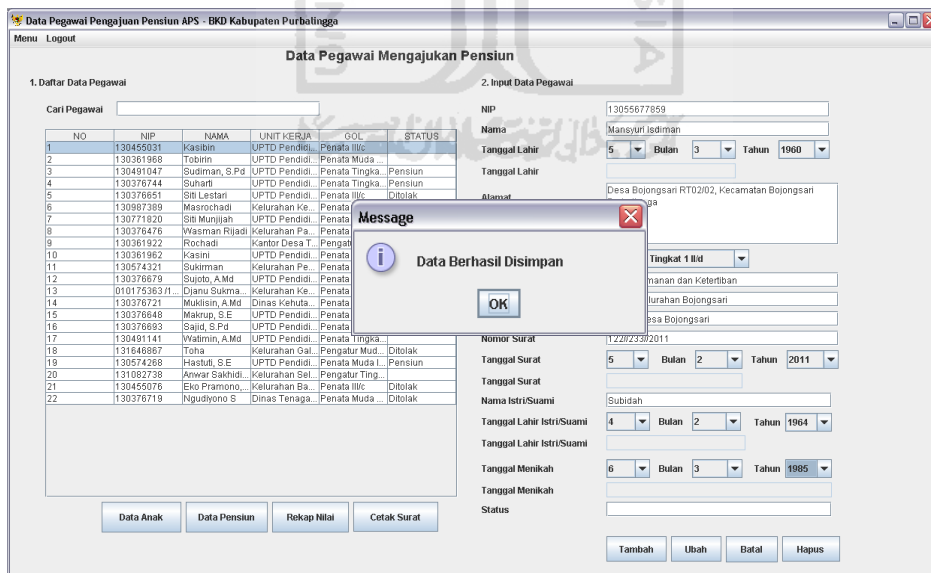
Data Pegawai Pengajuan Pensiun APS - BKD Kabupaten Purbalingga

Menu Logout

Data Pegawai Mengajukan Pensiun

1. Daftar Data Pegawai

Cari Pegawai

| NO | NIP | NAMA | UNIT KERJA | GOL | STATUS |
|---|---|---|---|---|---|
| 1 | 130455031 | Kasibin | UPTD Pendidi... | Penata III/c | |
| 2 | 130361968 | Tobirin | UPTD Pendidi... | Penata Muda ... | |
| 3 | 130491047 | Sudiman, S.Pd | UPTD Pendidi... | Penata Tingka... | Pensiun |
| 4 | 130376744 | Suharti | UPTD Pendidi... | Penata Tingka... | Pensiun |
| 5 | 130376651 | Siti Lestari | UPTD Pendidi... | Penata III/c | Ditolak |
| 6 | 130987389 | Masrochadi | Kelurahan Ke... | Penata | |
| 7 | 130771820 | Siti Munjijah | UPTD Pendidi... | Penata | |
| 8 | 130376476 | Wasman Rijadi | Kelurahan Pa... | Penata | |
| 9 | 130361922 | Rochadi | Kantor Desa T... | Pengat | |
| 10 | 130361962 | Kasini | UPTD Pendidi... | Penata | |
| 11 | 130574321 | Sukirman | Kelurahan Pe... | Penata | |
| 12 | 130376679 | Sujoto, A.Md | UPTD Pendidi... | Penata | |
| 13 | 010175363 /1... | Djanu Sukma... | Kelurahan Ke... | Penata | |
| 14 | 130376721 | Muklisin, A.Md | Dinas Kehuta... | Penata | |
| 15 | 130376648 | Makrup, S.E | UPTD Pendidi... | Penata | |
| 16 | 130376693 | Sajid, S.Pd | UPTD Pendidi... | Penata | |
| 17 | 130491141 | Watimin, A.Md | UPTD Pendidi... | Penata Tingka... | |
| 18 | 131648867 | Toha | Kelurahan Gal... | Pengatur Mud... | Ditolak |
| 19 | 130574268 | Hastuti, S.E | UPTD Pendidi... | Penata Muda I... | Pensiun |
| 20 | 131082738 | Anwar Sakhidi... | Kelurahan Sel... | Pengatur Ting... | |
| 21 | 130455076 | Eko Pramono,... | Kelurahan Ba... | Penata III/c | Ditolak |
| 22 | 130376719 | Ngudiyono S | Dinas Tenaga... | Penata Muda ... | Ditolak |

Data Anak | Data Pensiun | Rekap Nilai | Cetak Surat

2. Input Data Pegawai

NIP 13055677859

Nama Mansyuri Isdiman

Tanggal Lahir 5 Bulan 3 Tahun 1960

Tanggal Lahir

Alamat Desa Bojongsari RT02/02, Kecamatan Bojongsari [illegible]ga

Tingkat 1 II/d

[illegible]manan dan Ketertiban

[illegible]lurahan Bojongsari

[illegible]esa Bojongsari

Nomor Surat 122/233/2011

Tanggal Surat 5 Bulan 2 Tahun 2011

Tanggal Surat

Nama Istri/Suami Subidah

Tanggal Lahir Istri/Suami 4 Bulan 2 Tahun 1964

Tanggal Lahir Istri/Suami

Tanggal Menikah 6 Bulan 3 Tahun 1985

Tanggal Menikah

Status

Tambah | Ubah | Batal | Hapus

Message

Data Berhasil Disimpan

OK